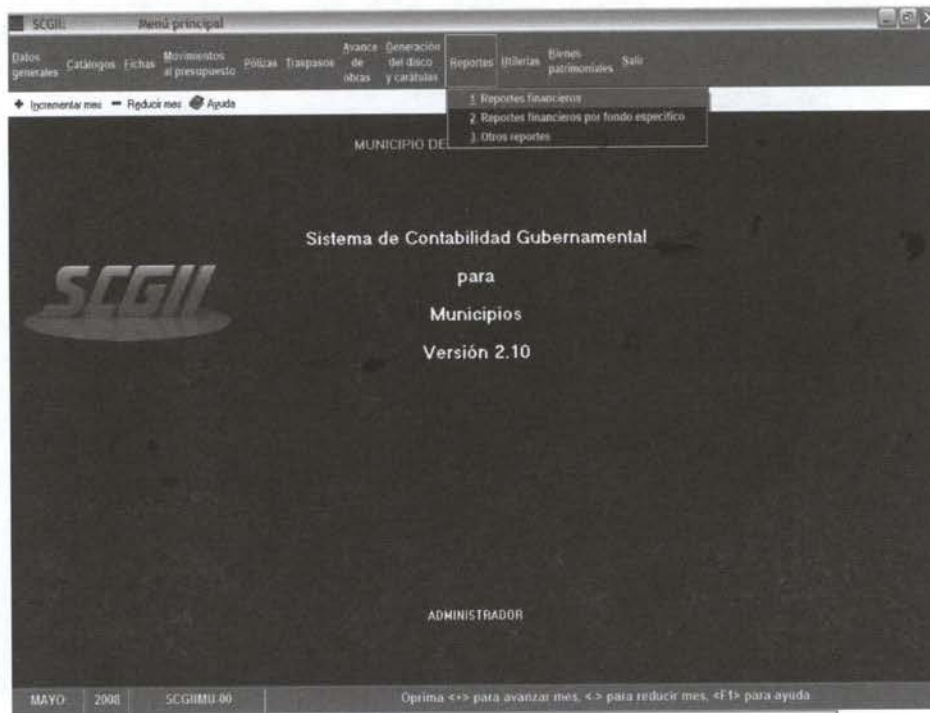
SCGII Menú principal

Datos generales Catálogos Fichas Movimientos al presupuesto Pólizas Traspasos Avance de obras Generación del disco y carátulas Reportes Utilerías Bienes patrimoniales Salir

Incrementar mes Reducir mes Ayuda

1 Reportes financieros
2 Reportes financieros por fondo específico
3 Otros reportes

MUNICIPIO DE

Sistema de Contabilidad Gubernamental

para

Municipios

Versión 2.10

SCGII

ADMINISTRADOR

MAYO 2008 SCGIIMU 00 Oprima <+> para avanzar mes, <-> para reducir mes, <F1> para ayuda